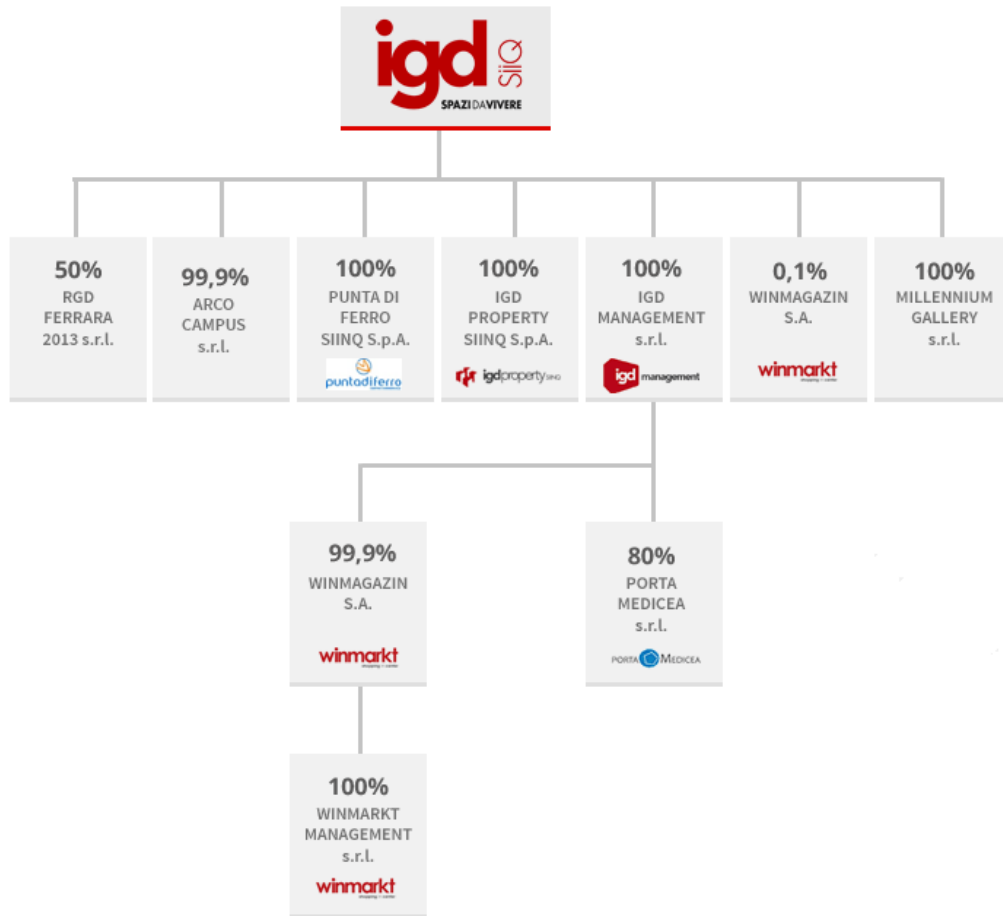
igd SIIQ
SPAZI DA VIVERE

50%
RGD FERRARA 2013 s.r.l.

99,9%
ARCO CAMPUS s.r.l.

100%
PUNTA DI FERRO SIINQ S.p.A.
puntadiferro

100%
IGD PROPERTY SIINQ S.p.A.
igdproperty SIINQ

100%
IGD MANAGEMENT s.r.l.
igd management

0,1%
WINMAGAZIN S.A.
winmarkt

100%
MILLENNIUM GALLERY s.r.l.

99,9%
WINMAGAZIN S.A.
winmarkt

80%
PORTA MEDICEA s.r.l.
PORTA MEDICEA

100%
WINMARKT MANAGEMENT s.r.l.
winmarkt